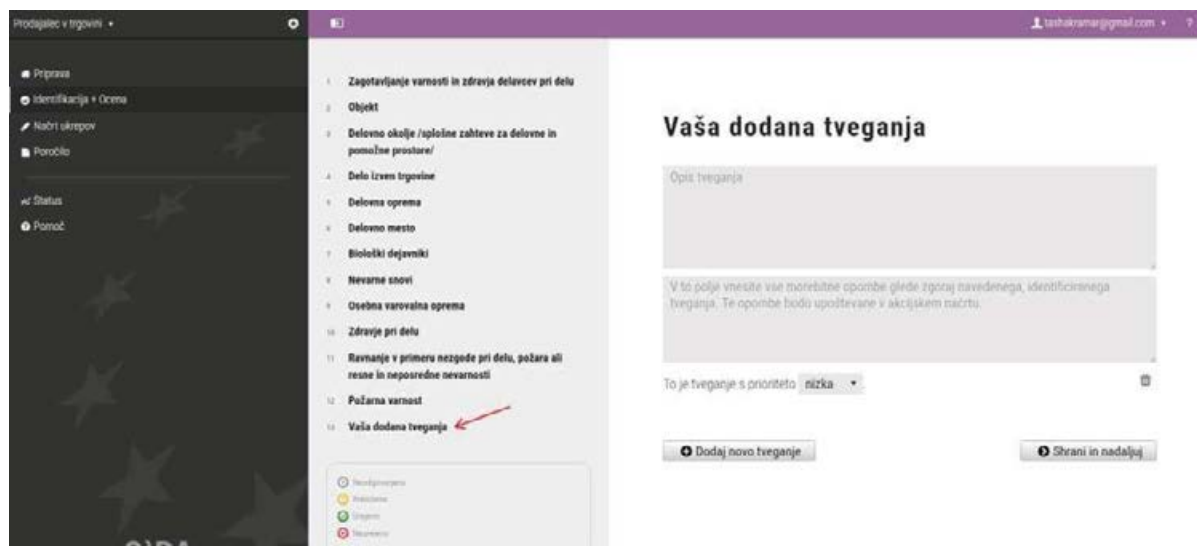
Prodajalec v trgovini ▾

Priprava
Identifikacija + Ocena
Načrt ukrepov
Poročilo

Status
Pomoč

tashakramar@gmail.com ▾ ?

1. Zagotavljanje varnosti in zdravja delavcev pri delu
2. Objekt
3. Delovno okolje /splošne zahteve za delovne in pomožne prostore/
4. Delo izven trgovine
5. Delovna oprema
6. Delovno mesto
7. Biološki dejavniki
8. Nevarne snovi
9. Osebna varovalna oprema
10. Zdravje pri delu
11. Ravnanje v primeru nezgode pri delu, požara ali resne in neposredne nevarnosti
12. Požarna varnost
13. Vaša dodana tveganja

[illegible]
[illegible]
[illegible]
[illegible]

Vaša dodana tveganja

Opis tveganja

V to polje vnesite vse morebitne opombe glede zgoraj navedenega, identificiranega tveganja. Te opombe bodo upoštevane v akcijskem načrtu.

To je tveganje s prioriteto nizka ▾

Dodaj novo tveganje

Shrani in nadaljuj